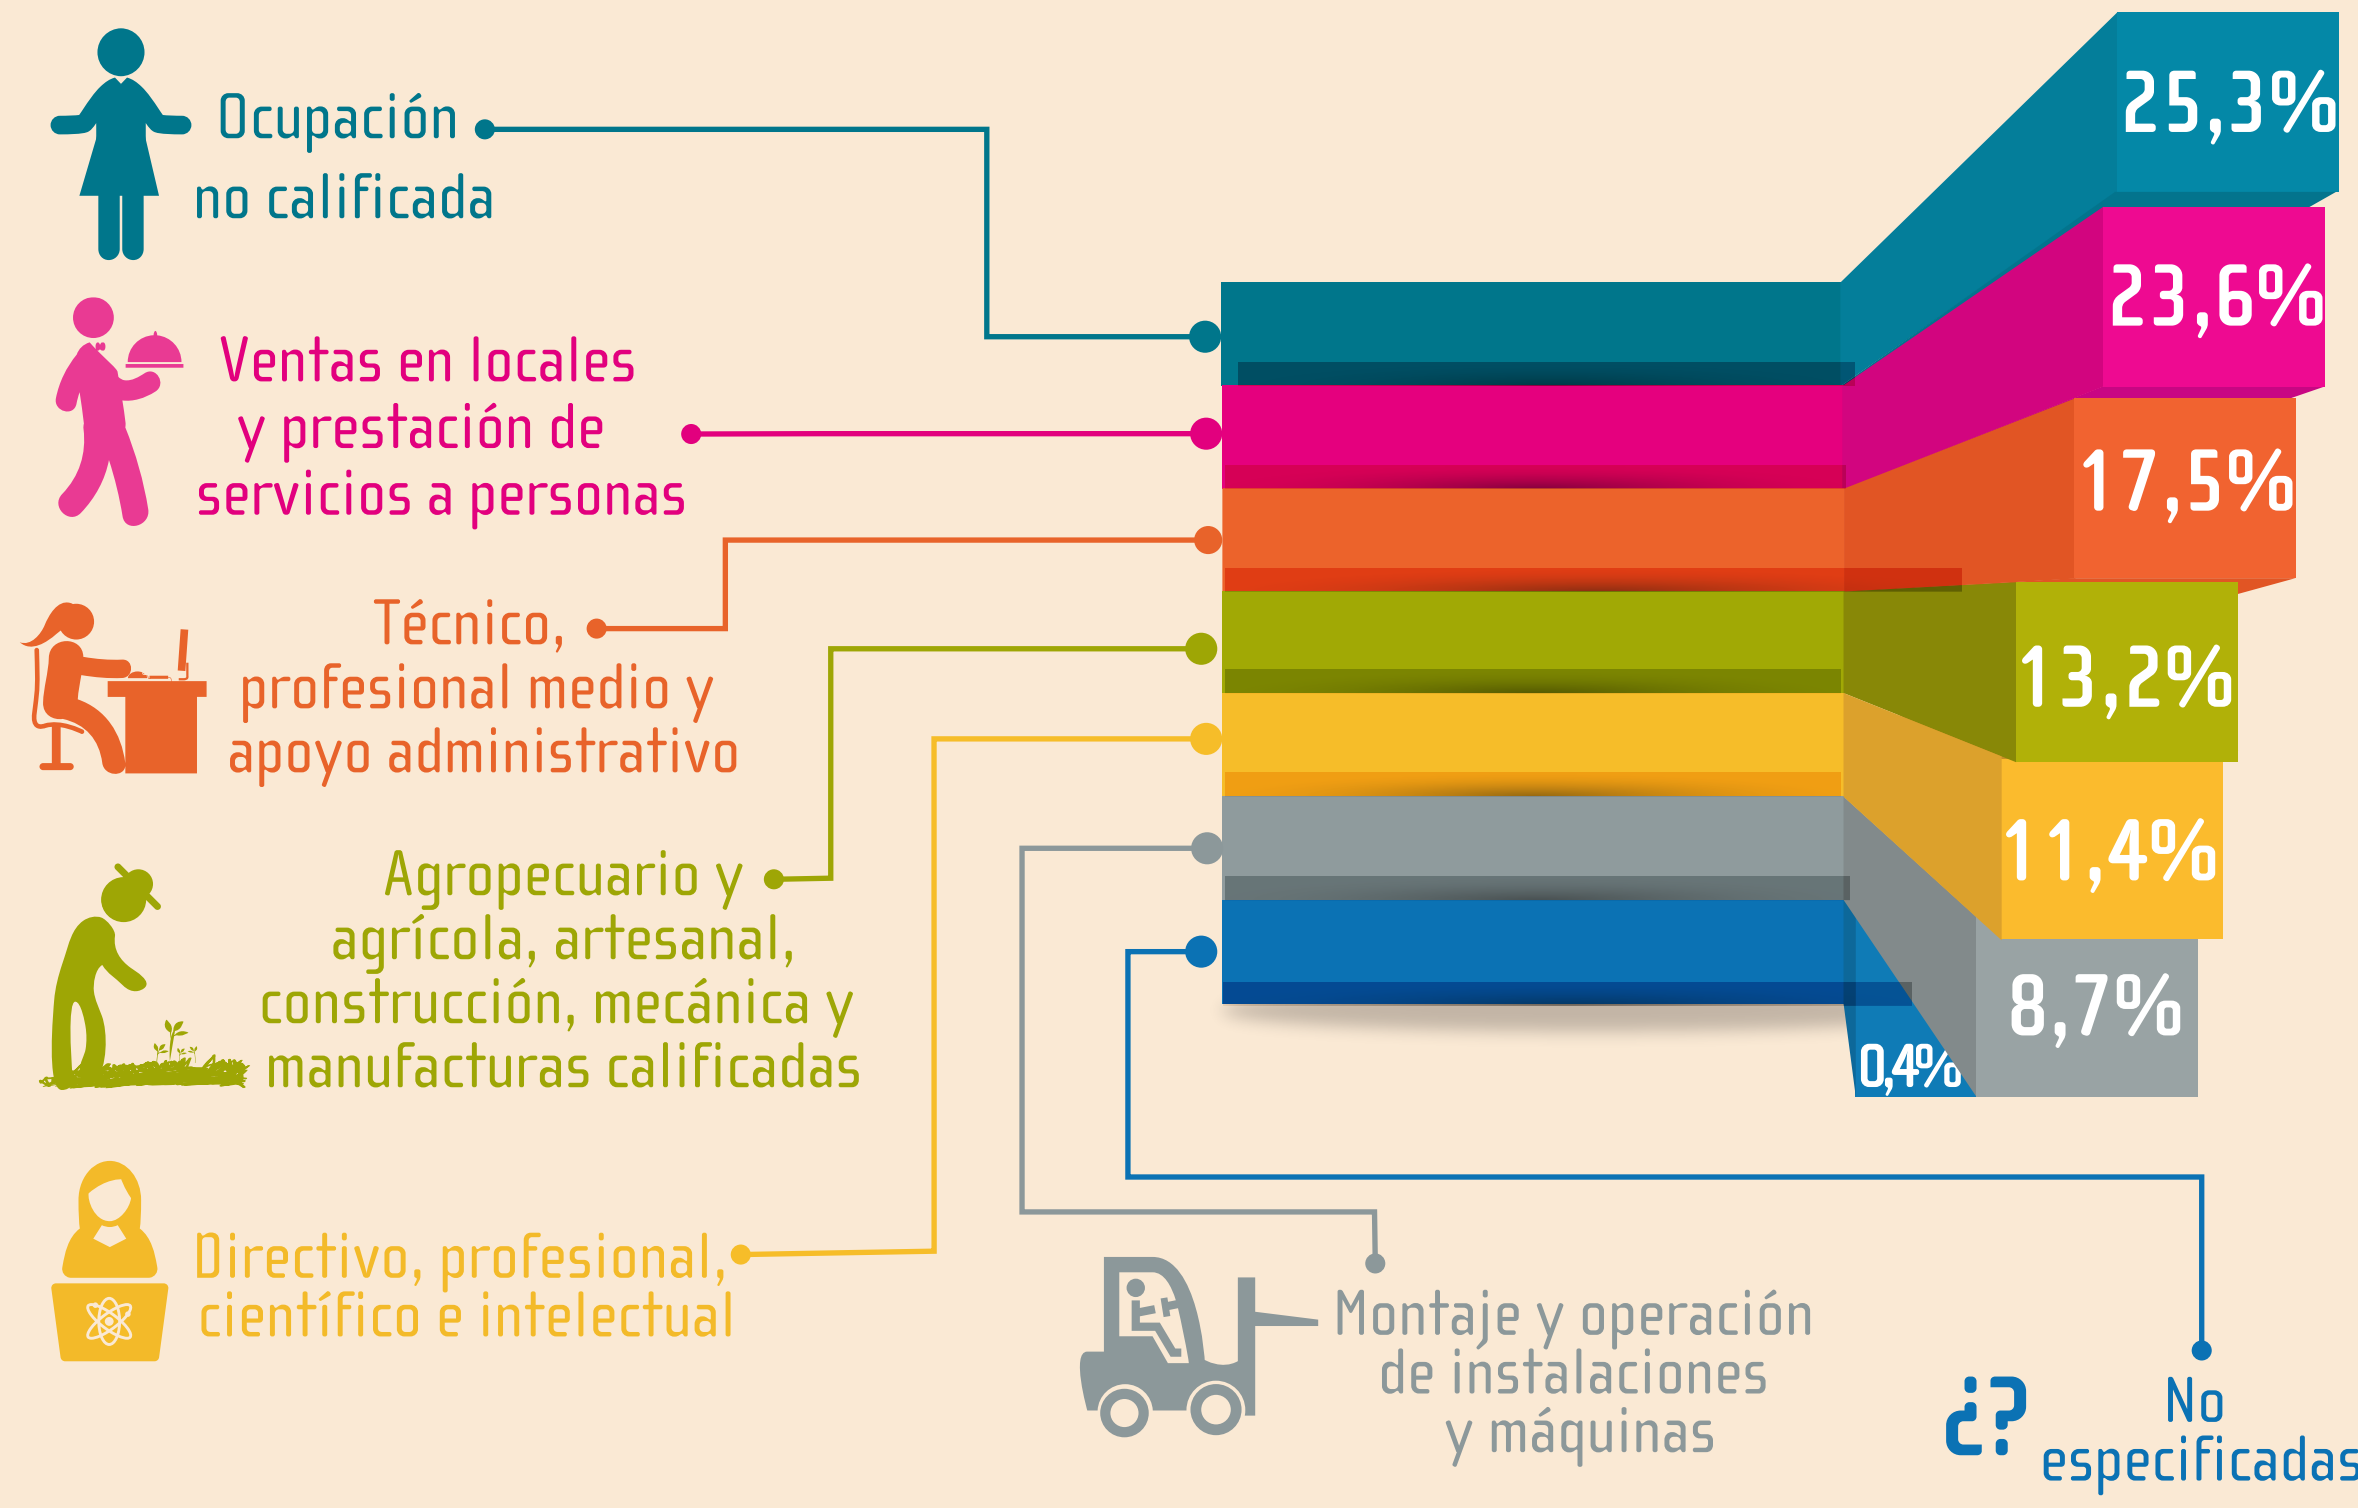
Ocupación no calificada

25,3%

Ventas en locales y prestación de servicios a personas

23,6%

Técnico, profesional medio y apoyo administrativo

17,5%

Agropecuario y agrícola, artesanal, construcción, mecánica y manufacturas calificadas

13,2%

11,4%

Directivo, profesional, científico e intelectual

8,7%

0,4%

Montaje y operación de instalaciones y máquinas

¿? No especificadas